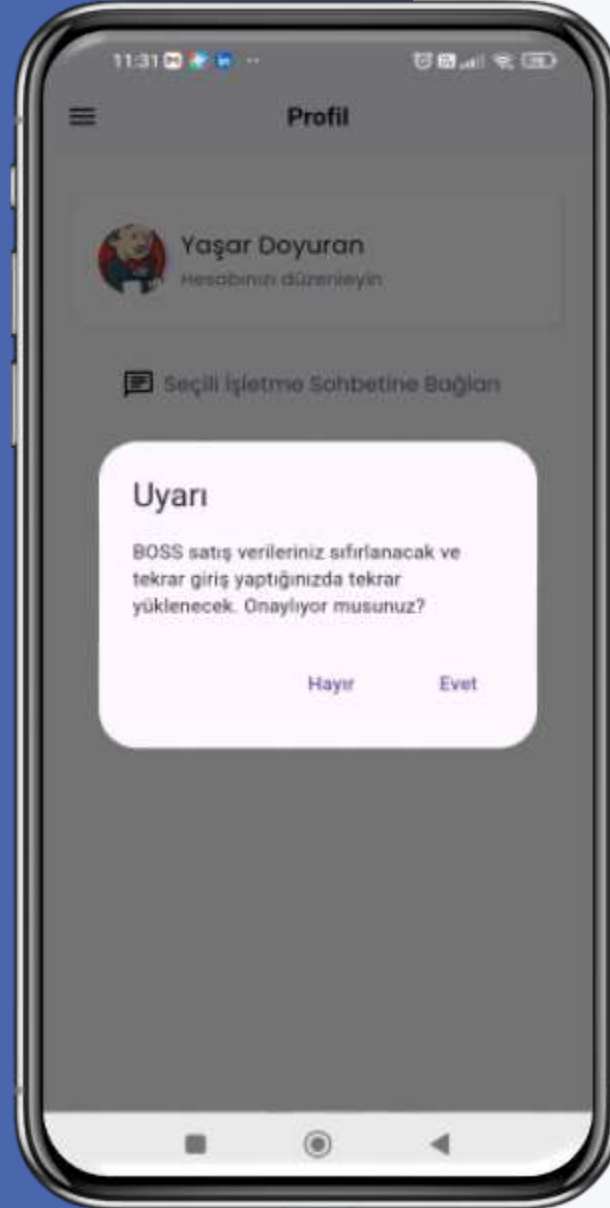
11:31

Profil

Yaşar Doyuran
Hesabınızı düzenleyin

Seçili İşletme Sohbetine Bağlan

Uyarı

BOSS satış verileriniz sıfırlanacak ve tekrar giriş yaptığınızda tekrar yüklenecek. Onaylıyor musunuz?

Hayır Evet